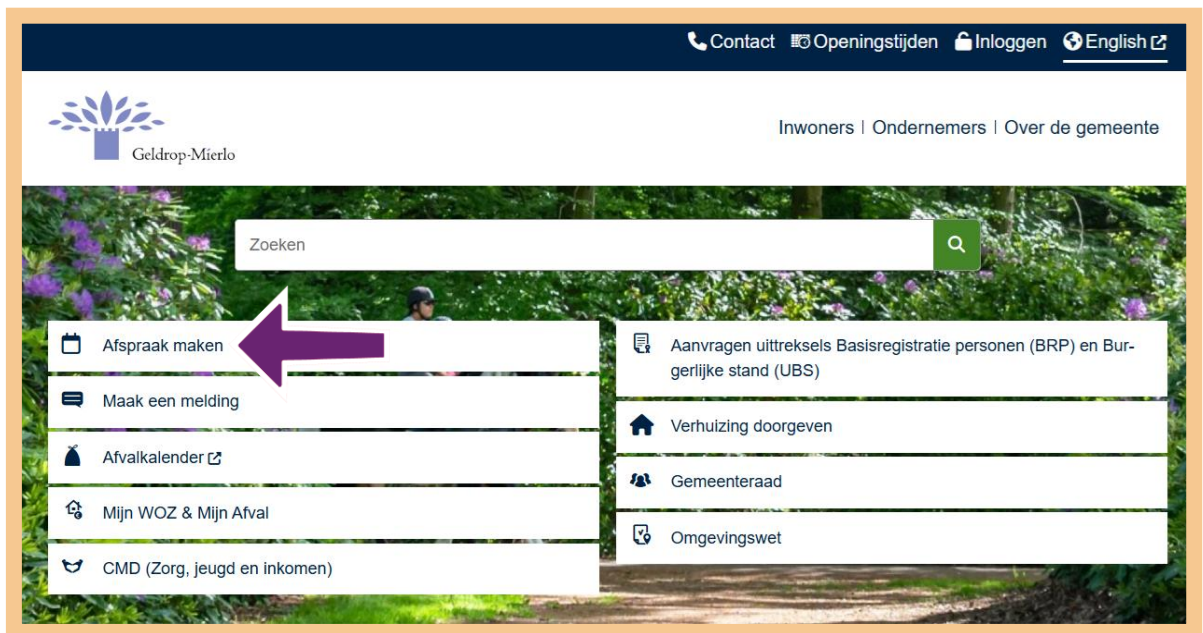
Contact Openingstijden Inloggen English

Geldrop-Mierlo

Inwoners | Ondernemers | Over de gemeente

Zoeken

Afspraak maken

Maak een melding

Afvalkalender

Mijn WOZ & Mijn Afval

CMD (Zorg, jeugd en inkomen)

Aanvragen uittreksels Basisregistratie personen (BRP) en Burgerlijke stand (UBS)

Verhuizing doorgeven

Gemeenteraad

Omgevingswet